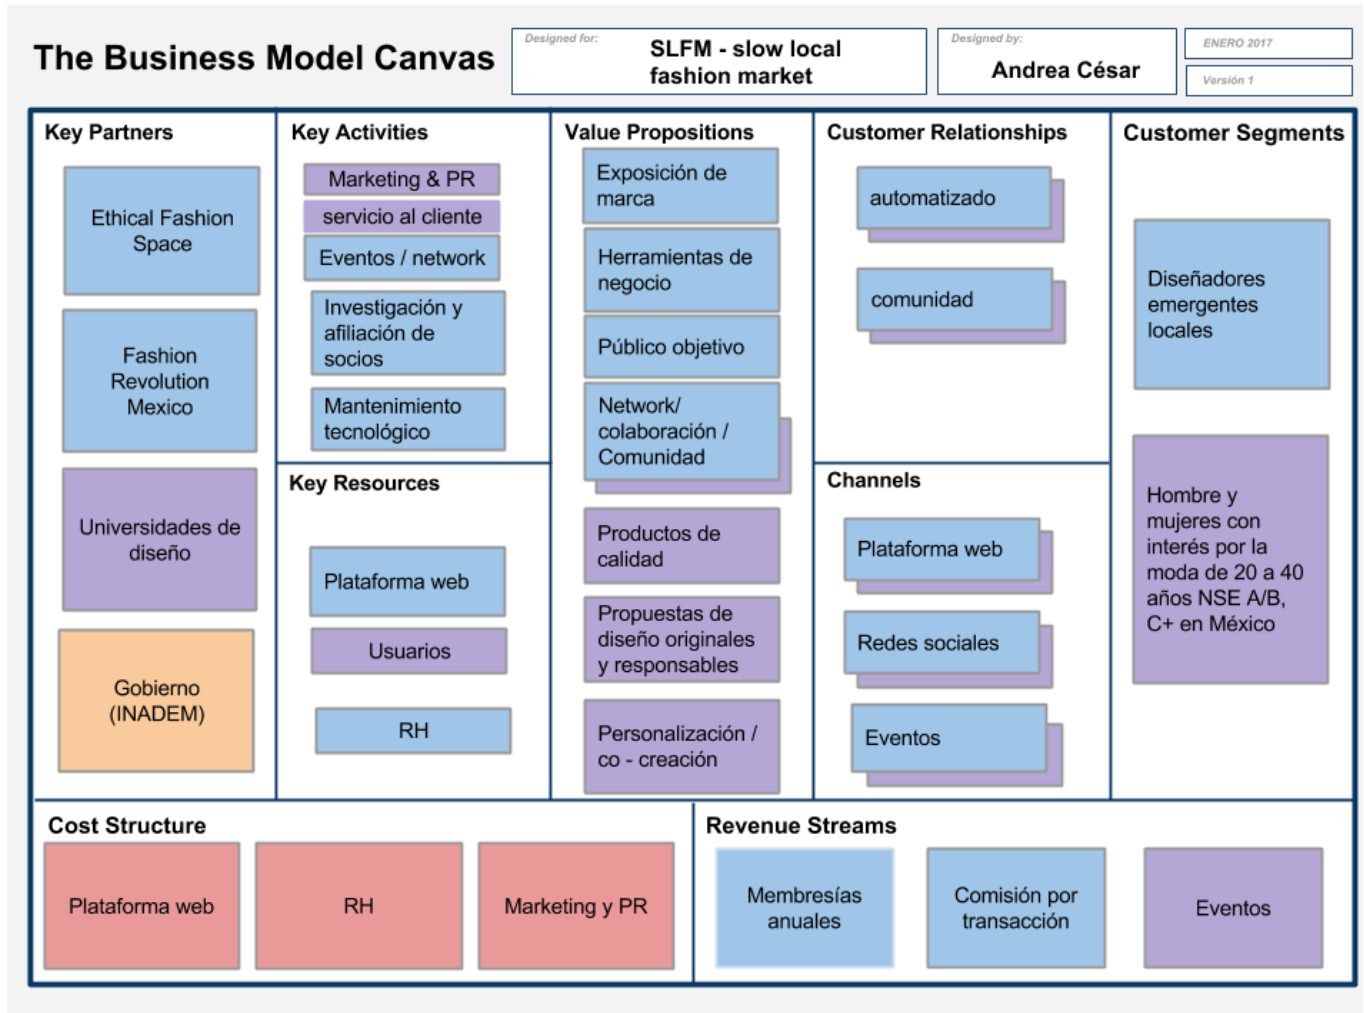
The Business Model Canvas

Designed for:
SLFM - slow local fashion market

Designed by:
Andrea César

ENERO 2017

Versión 1

Key Partners

Ethical Fashion Space

Fashion Revolution Mexico

Universidades de diseño

Gobierno (INADEM)

Key Activities

Marketing & PR

servicio al cliente

Eventos / network

Investigación y afiliación de socios

Mantenimiento tecnológico

Key Resources

Plataforma web

Usuarios

RH

Value Propositions

Exposición de marca

Herramientas de negocio

Público objetivo

Network/ colaboración / Comunidad

Productos de calidad

Propuestas de diseño originales y responsables

Personalización / co - creación

Customer Relationships

automatizado

comunidad

Channels

Plataforma web

Redes sociales

Eventos

Customer Segments

Diseñadores emergentes locales

Hombre y mujeres con interés por la moda de 20 a 40 años NSE A/B, C+ en México

Cost Structure

Plataforma web

RH

Marketing y PR

Revenue Streams

Membresías anuales

Comisión por transacción

Eventos